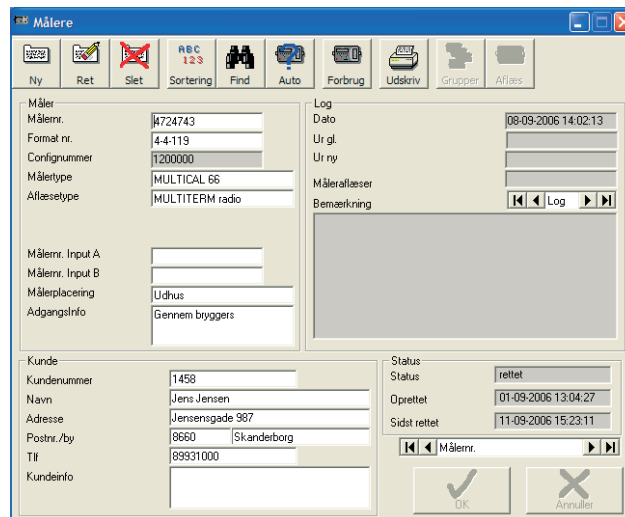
Målere

Ny
Ret
Slet
ABC 123
Sortering
Find
Auto
Forbrug
Udskriv
Grupper
Aflæs

Måler
Målernr. 4724743
Format nr. 4-4-119
Confignummer 1200000
Målertype MULTICAL 66
Aflæsetype MULTITERM radio

Målernr. Input A
Målernr. Input B
Målerplacering Udhus
AdgangsInfo Gennem bryggers

Log
Dato 08-09-2006 14:02:13
Ur gl.
Ur ny
Måleraflæser
Bemærkning
Log

Kunde
Kundenummer 1458
Navn Jens Jensen
Adresse Jensensgade 987
Postnr./by 8660 Skanderborg
Tlf 89931000
Kundeinfo

Status
Status rettet
Oprettet 01-09-2006 13:04:27
Sidst rettet 11-09-2006 15:23:11

Målernr.

OK
Annuller